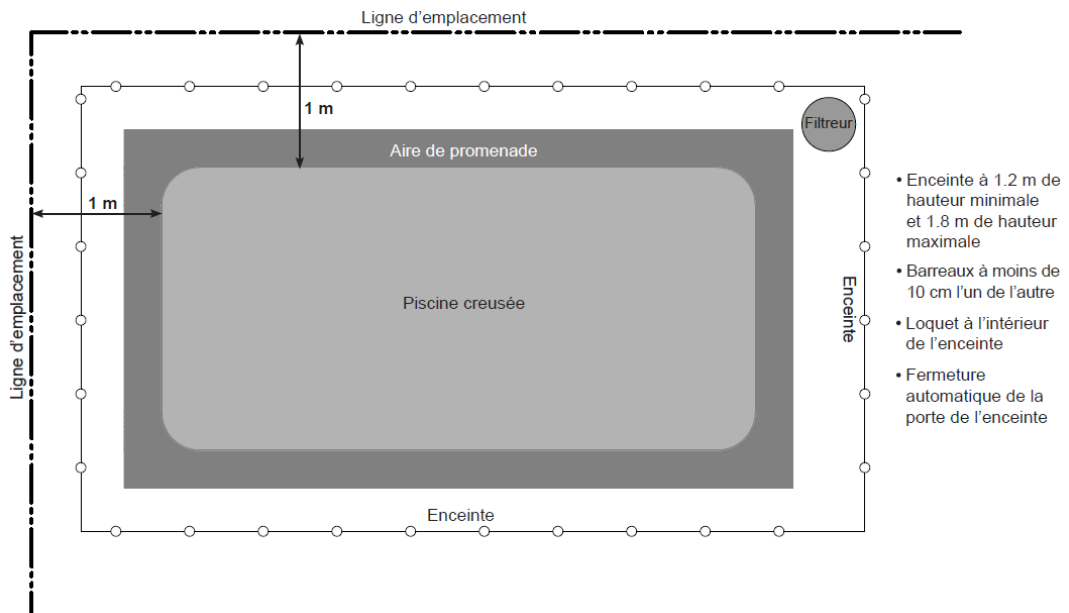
Ligne d’emplacement

1 m

Filtreur

Aire de promenade

1 m

Ligne d’emplacement

Piscine creusée

Enceinte

Enceinte

• Enceinte à 1.2 m de hauteur minimale et 1.8 m de hauteur maximale
• Barreaux à moins de 10 cm l’un de l’autre
• Loquet à l’intérieur de l’enceinte
• Fermeture automatique de la porte de l’enceinte